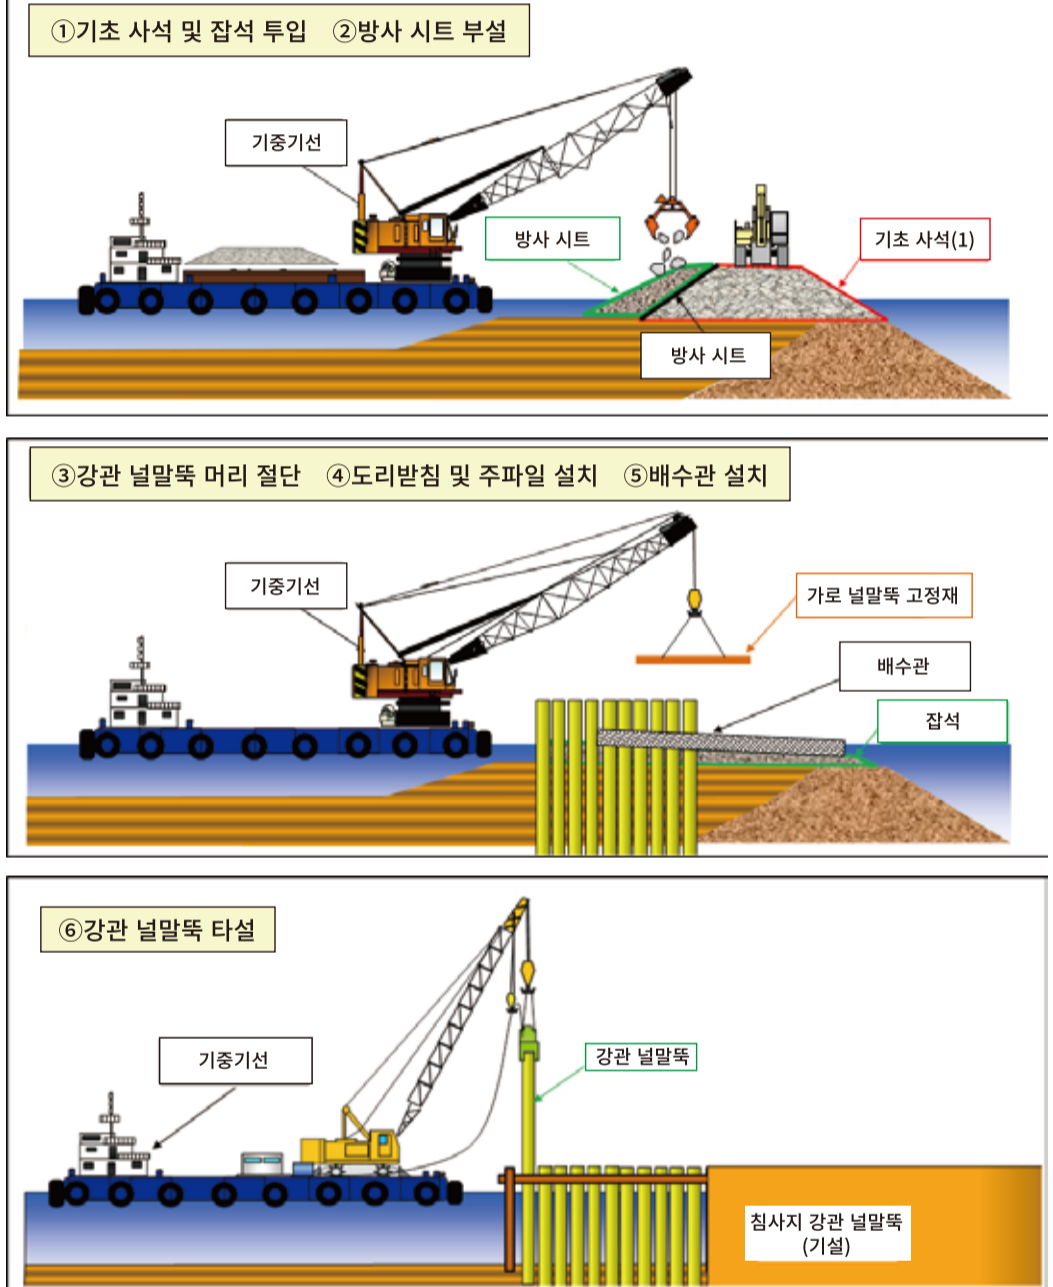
①기초 사석 및 잡석 투입 ②방사 시트 부설

기중기선

방사 시트

기초 사석(1)

방사 시트

③강관 널말뚝 머리 절단 ④도리받침 및 주파일 설치 ⑤배수관 설치

기중기선

가로 널말뚝 고정재

배수관

잡석

⑥강관 널말뚝 타설

기중기선

강관 널말뚝

침사지 강관 널말뚝 (기설)